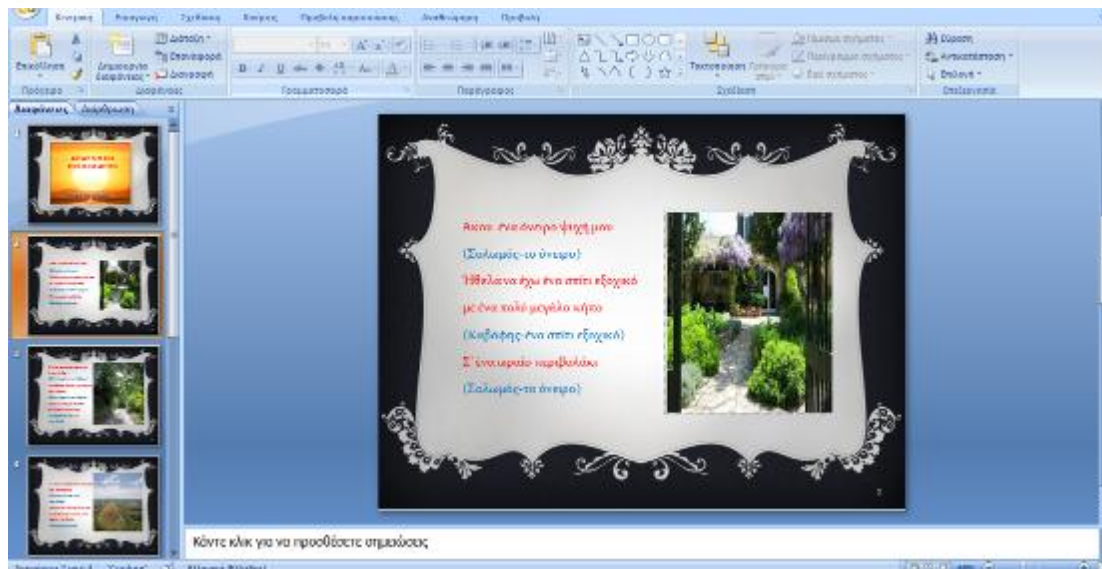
Κεντρική Εισαγωγή Σχεδίαση Εφέ Προβολή παρουσίασης Αναθεώρηση Προβολή

Επικόλληση Δημιουργία διαφάνειας Διάταξη Επαναφορά Διαγραφή Πρόχειρο Διαφάνειες Γραμματοσειρά Παράγραφος Τακτοποίηση Γρήγορα στυλ Γέμισμα σχήματος Περίγραμμα σχήματος Εφέ σχήματος Σχέδιο Εύρεση Αντικατάσταση Επιλογή Επεξεργασία

Διαφάνειες Διάρθρωση

Είχα ένα όνειρο ψυχή μου

(Σολωμός-το όνειρο)

Ήθελα να έχω ένα σπίτι εξοχικό

με ένα πολύ μεγάλο κήπο

(Καβάφης-Ένα σπίτι εξοχικό)

Σ' ένα ωραίο περιβολάκι

(Σολωμός-το όνειρο)

2

Κάντε κλικ για να προσθέσετε σημειώσεις